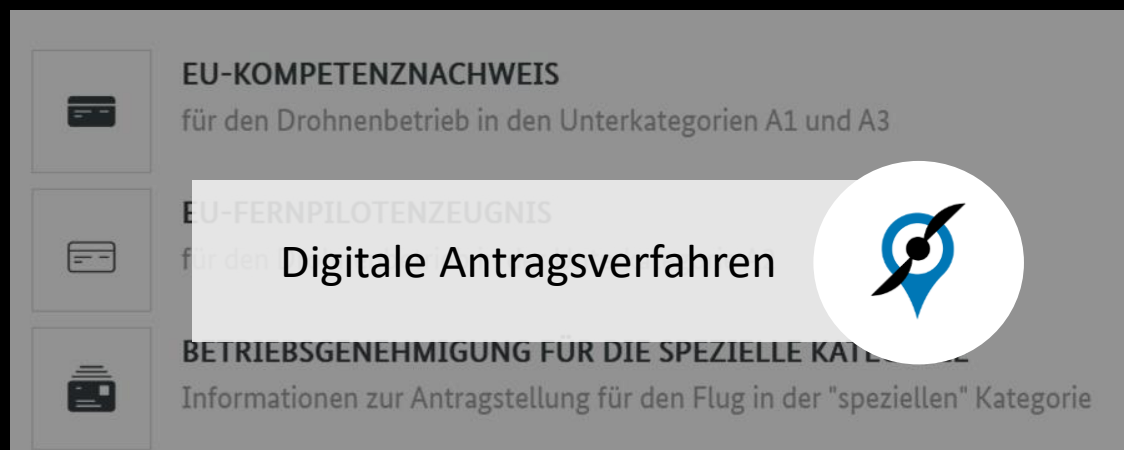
EU-KOMPETENZNACHWEIS

für den Drohnenbetrieb in den Unterkategorien A1 und A3

E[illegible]U-FERNPILOTENZEUGNIS

für den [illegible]

Digitale Antragsverfahren

BETRIEBSGENEHMIGUNG FÜR DIE SPEZIELLE KATE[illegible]

Informationen zur Antragstellung für den Flug in der "speziellen" Kategorie